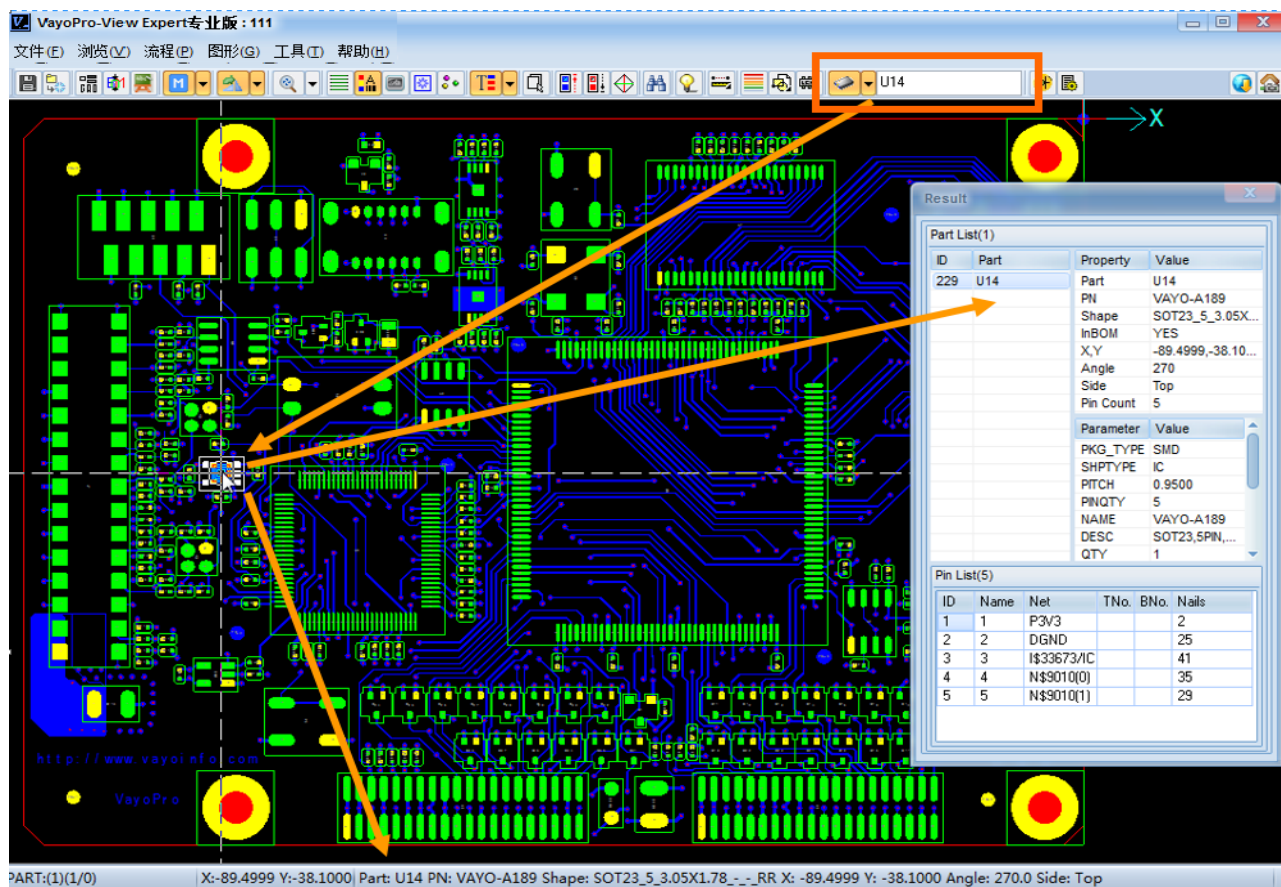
VayoPro-View Expert专业版 : 111

文件(F) 浏览(V) 流程(P) 图形(G) 工具(T) 帮助(H)

U14

X

Result

Part List(1)

| ID | Part |
|---|---|
| 229 | U14 |

| Property | Value |
|---|---|
| Part | U14 |
| PN | VAYO-A189 |
| Shape | SOT23_5_3.05X... |
| InBOM | YES |
| X,Y | -89.4999,-38.10... |
| Angle | 270 |
| Side | Top |
| Pin Count | 5 |

| Parameter | Value |
|---|---|
| PKG_TYPE | SMD |
| SHPTYPE | IC |
| PITCH | 0.9500 |
| PINQTY | 5 |
| NAME | VAYO-A189 |
| DESC | SOT23,5PIN,... |
| QTY | 1 |

Pin List(5)

| ID | Name | Net | TNo. | BNo. | Nails |
|---|---|---|---|---|---|
| 1 | 1 | P3V3 | | | 2 |
| 2 | 2 | DGND | | | 25 |
| 3 | 3 | I$33673/IC | | | 41 |
| 4 | 4 | N$9010(0) | | | 35 |
| 5 | 5 | N$9010(1) | | | 29 |

http://www.vayoinfo.com

VayoPro

PART:(1)(1/0) X:-89.4999 Y:-38.1000 Part: U14 PN: VAYO-A189 Shape: SOT23_5_3.05X1.78_-_-_RR X: -89.4999 Y: -38.1000 Angle: 270.0 Side: Top